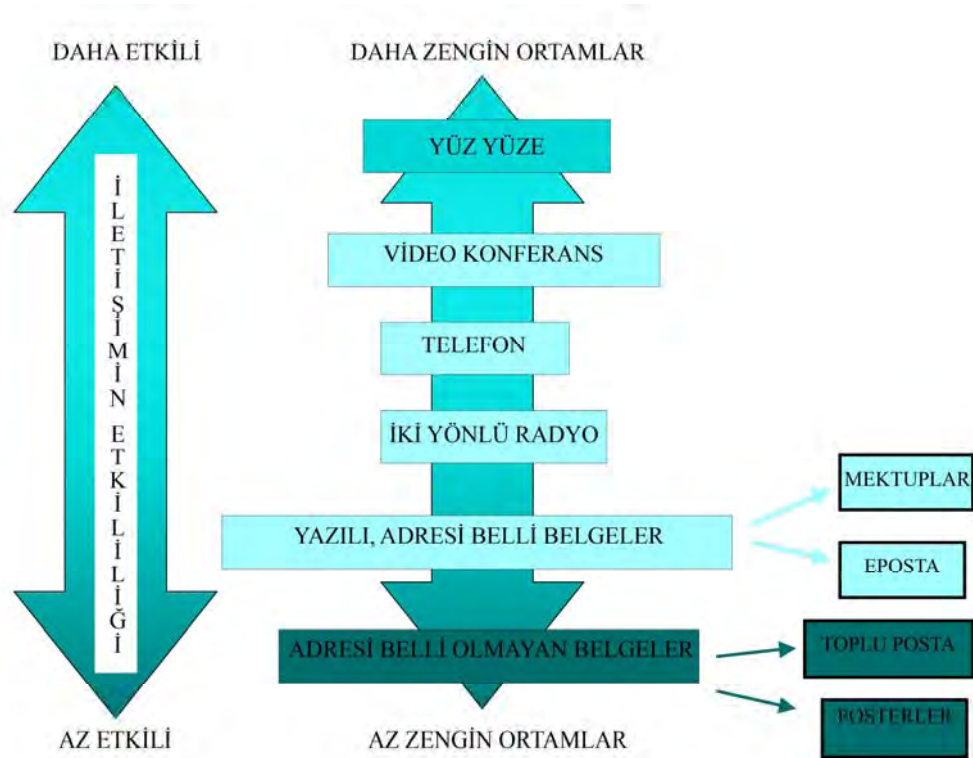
DAHA ETKİLİ

DAHA ZENGİN ORTAMLAR

İLETİŞİMİN ETKİLİLİĞİ

YÜZ YÜZE

VİDEO KONFERANS

TELEFON

İKİ YÖNLÜ RADYO

YAZILI, ADRESİ BELLİ BELGELER

MEKTUPLAR

EPOSTA

ADRESİ BELLİ OLMAYAN BELGELER

TOPLU POSTA

POSTERLER

AZ ETKİLİ

AZ ZENGİN ORTAMLAR